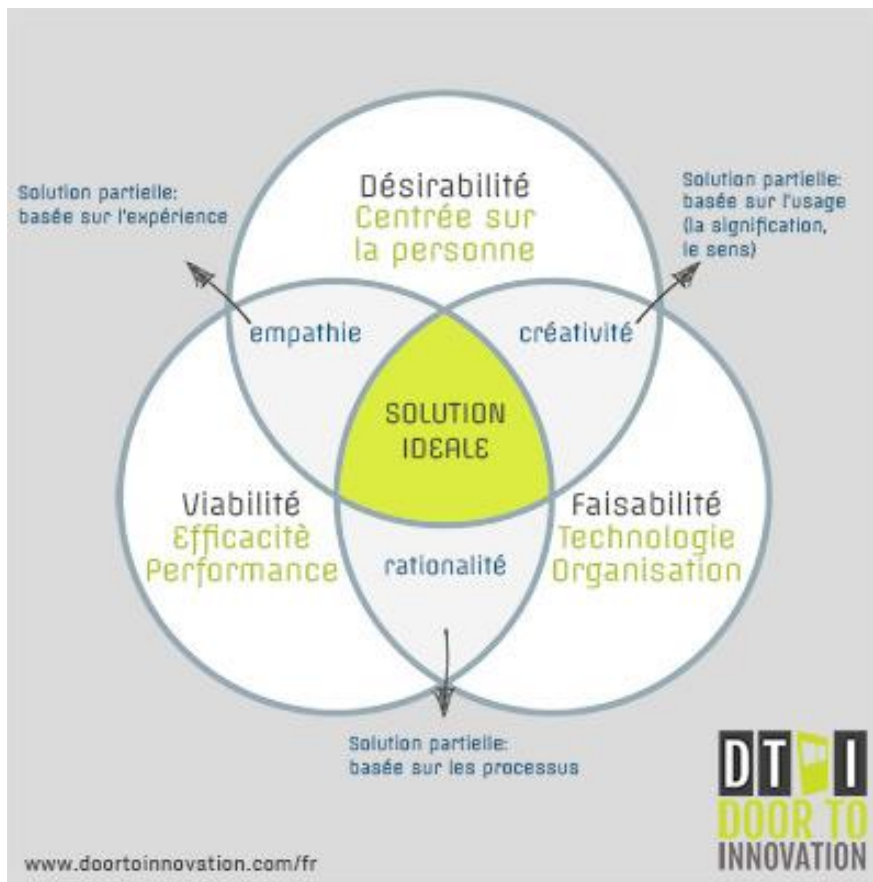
Solution partielle:
basée sur l'expérience

Désirabilité
Centrée sur
la personne

Solution partielle:
basée sur l'usage
(la signification,
le sens)

empathie

créativité

SOLUTION
IDEALE

Viabilité
Efficacité
Performance

rationalité

Faisabilité
Technologie
Organisation

Solution partielle:
basée sur les processus

DT I
DOOR TO
INNOVATION

www.doortoinnovation.com/fr